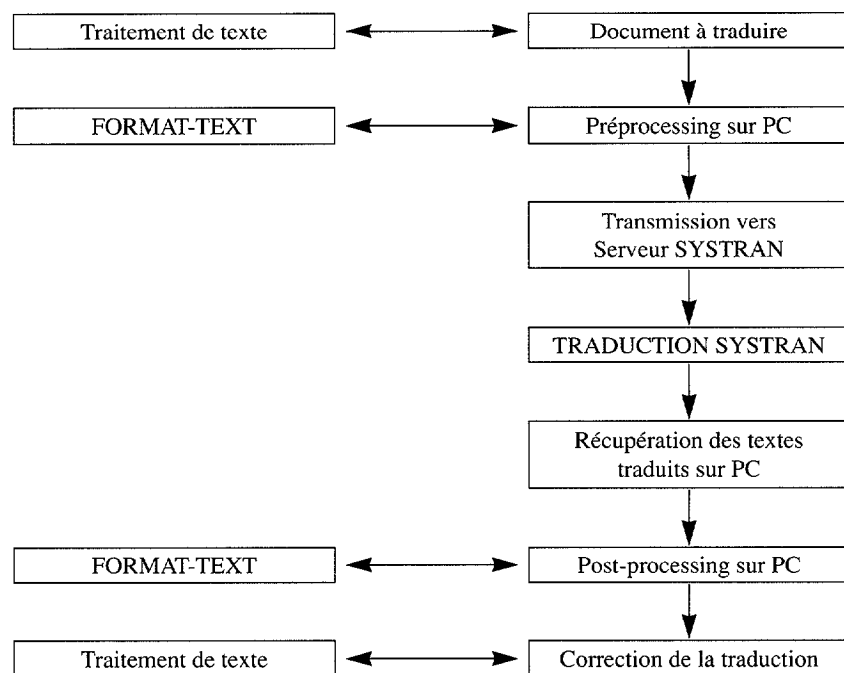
Traitement de texte

Document à traduire

FORMAT-TEXT

Préprocessing sur PC

Transmission vers Serveur SYSTRAN

TRADUCTION SYSTRAN

Récupération des textes traduits sur PC

FORMAT-TEXT

Post-processing sur PC

Traitement de texte

Correction de la traduction